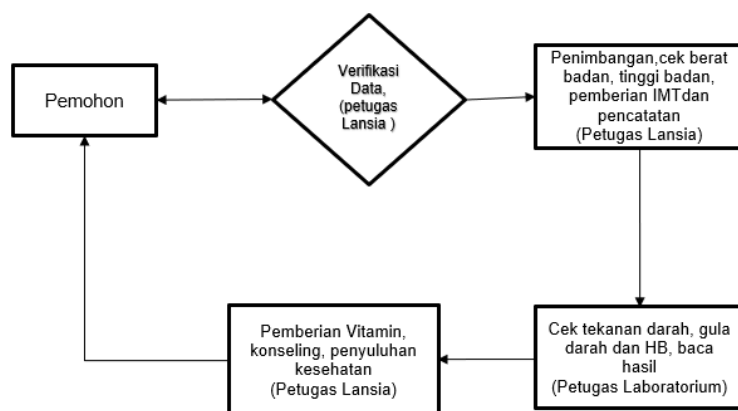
Pemohon

Verifikasi Data, (petugas Lansia )

Penimbangan,cek berat badan, tinggi badan, pemberian IMTdan pencatatan (Petugas Lansia)

Cek tekanan darah, gula darah dan HB, baca hasil (Petugas Laboratorium)

Pemberian Vitamin, konseling, penyuluhan kesehatan (Petugas Lansia)